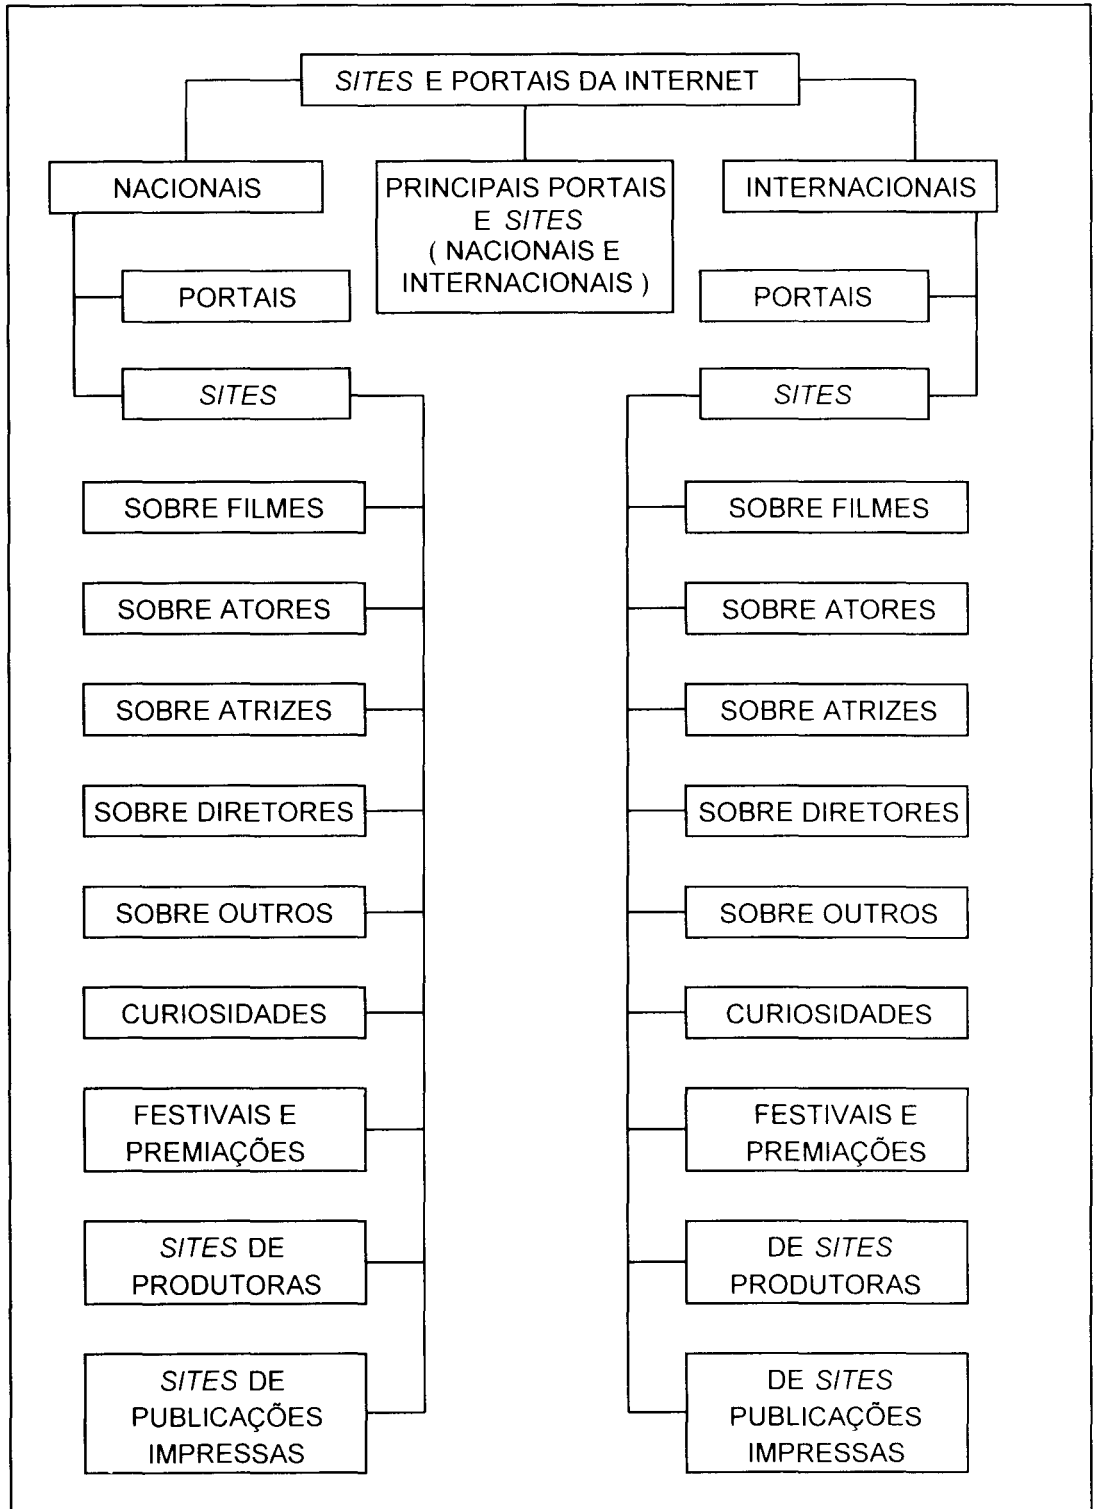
*SITES* E PORTAIS DA INTERNET

NACIONAIS

PRINCIPAIS PORTAIS E *SITES* ( NACIONAIS E INTERNACIONAIS )

INTERNACIONAIS

PORTAIS

*SITES*

SOBRE FILMES

SOBRE ATORES

SOBRE ATRIZES

SOBRE DIRETORES

SOBRE OUTROS

CURIOSIDADES

FESTIVAIS E PREMIAÇÕES

*SITES* DE PRODUTORAS

*SITES* DE PUBLICAÇÕES IMPRESSAS

PORTAIS

*SITES*

SOBRE FILMES

SOBRE ATORES

SOBRE ATRIZES

SOBRE DIRETORES

SOBRE OUTROS

CURIOSIDADES

FESTIVAIS E PREMIAÇÕES

DE *SITES* PRODUTORAS

DE *SITES* PUBLICAÇÕES IMPRESSAS